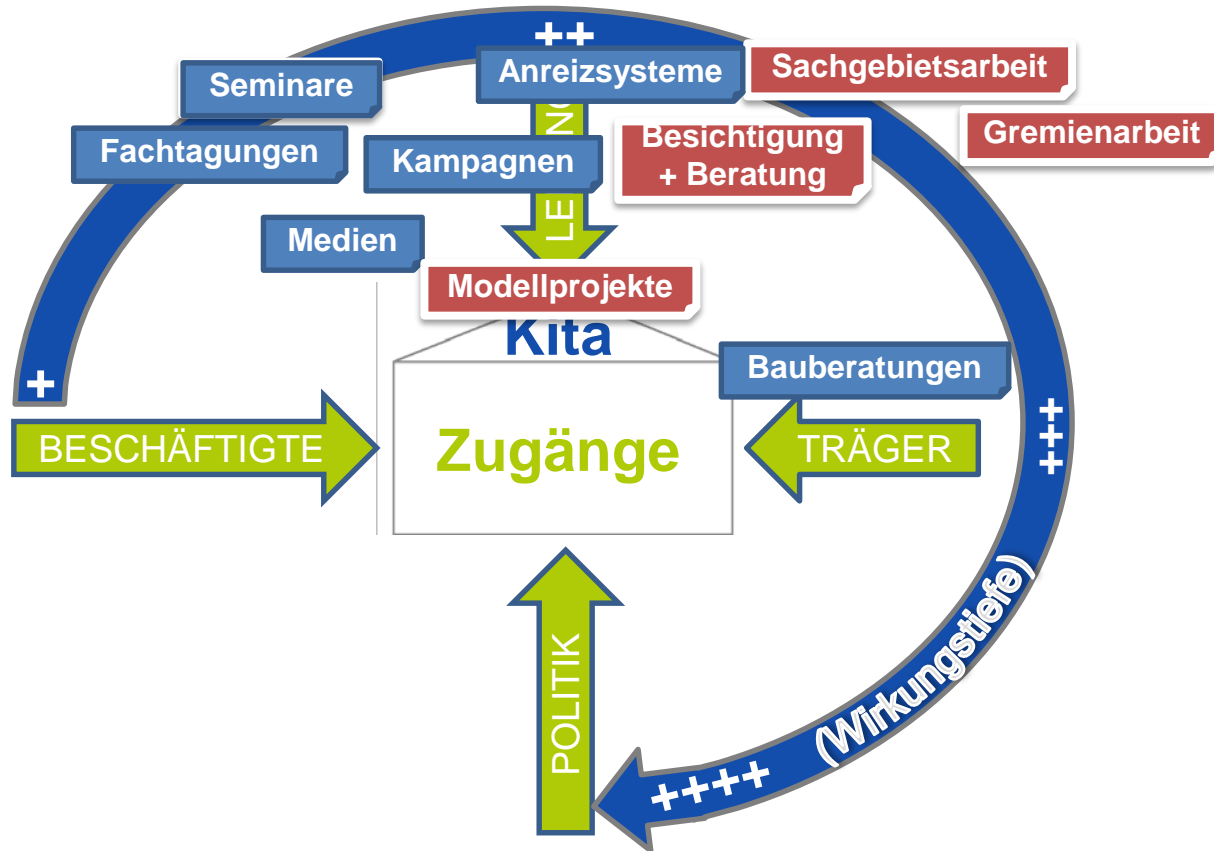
++
Seminare
Anreizsysteme
Sachgebietsarbeit
Fachtagungen
Kampagnen
Besichtigung + Beratung
Gremienarbeit
Medien
LE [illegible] NG
Modellprojekte
Kita
+
Bauberatungen
BESCHÄFTIGTE
Zugänge
TRÄGER
+++
POLITIK
(Wirkungstiefe)
++++